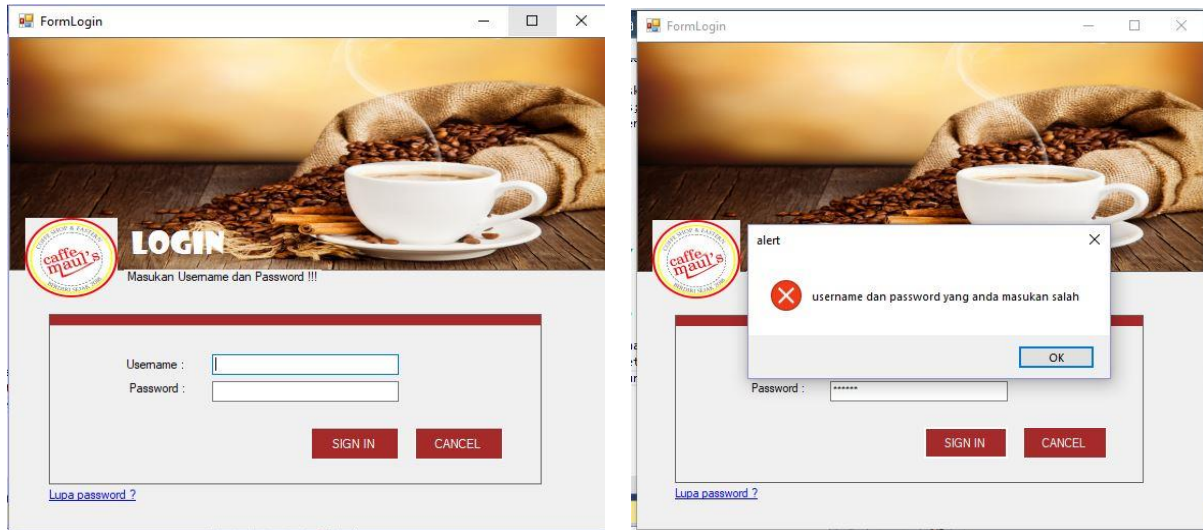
FormLogin

COFFEE SHOP & EATERY
caffe maul's
BERDIRI SEJAK 2016

LOGIN

Masukan Username dan Password !!!

Username :
Password :

SIGN IN
CANCEL

Lupa password ?

FormLogin

COFFEE SHOP & EATERY
caffe maul's
BERDIRI SEJAK 2016

alert

username dan password yang anda masukan salah

OK

Password :
••••••

SIGN IN
CANCEL

Lupa password ?